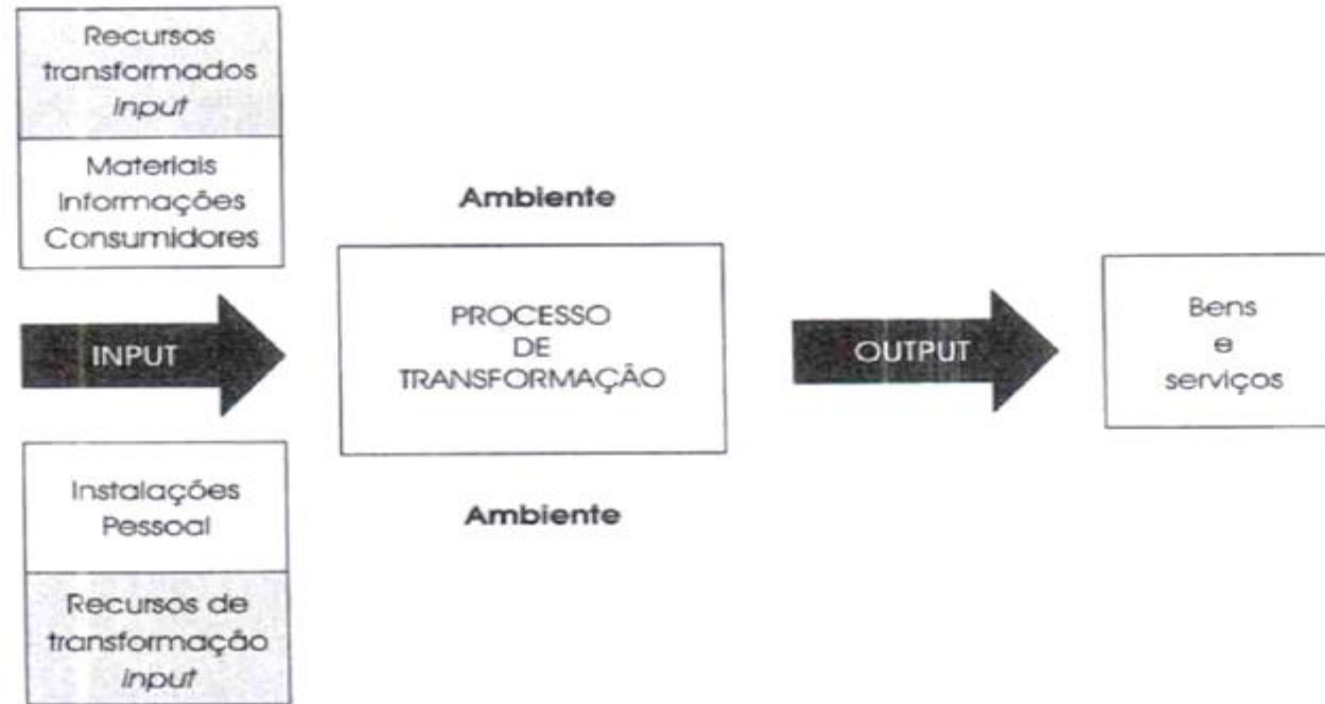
Recursos transformados *Input*

Materiais
Informações
Consumidores

INPUT

Instalações
Pessoal

Recursos de transformação *Input*

Ambiente

PROCESSO DE TRANSFORMAÇÃO

Ambiente

OUTPUT

Bens
e
serviços